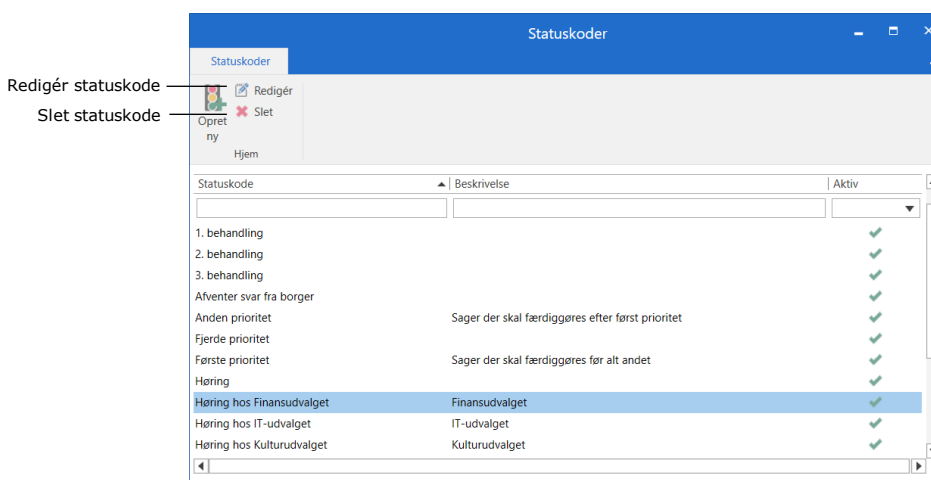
Redigér statuskode
Slet statuskode

Statuskoder

Statuskoder

Opret ny
Redigér
Slet
Hjem

| Statuskode | Beskrivelse | Aktiv |
|---|---|---|
| 1. behandling | | ✔ |
| 2. behandling | | ✔ |
| 3. behandling | | ✔ |
| Afventer svar fra borger | | ✔ |
| Anden prioritet | Sager der skal færdiggøres efter først prioritet | ✔ |
| Fjerde prioritet | | ✔ |
| Første prioritet | Sager der skal færdiggøres før alt andet | ✔ |
| Høring | | ✔ |
| Høring hos Finansudvalget | Finansudvalget | ✔ |
| Høring hos IT-udvalget | IT-udvalget | ✔ |
| Høring hos Kulturudvalget | Kulturudvalget | ✔ |